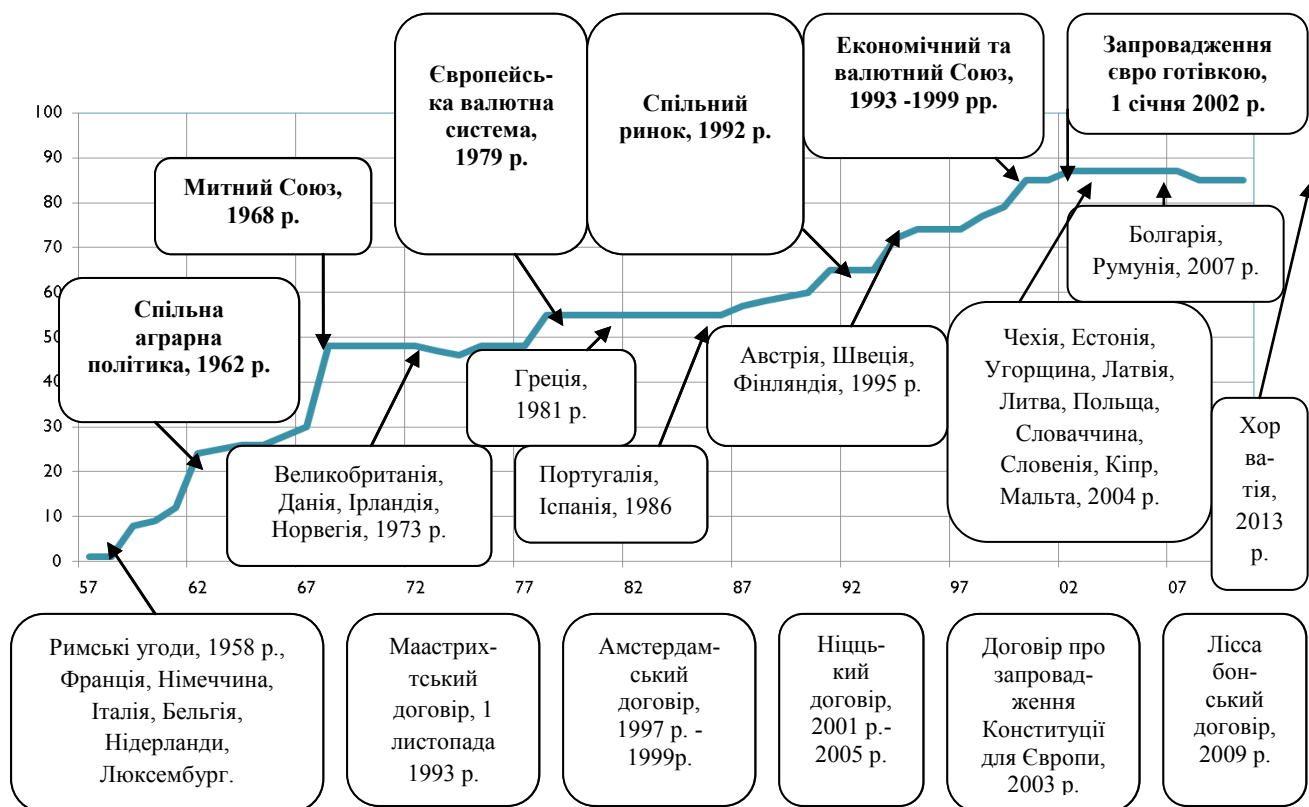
Європейська валютна система, 1979 р.

Спільний ринок, 1992 р.

Економічний та валютний Союз, 1993 -1999 рр.

Запровадження євро готівкою, 1 січня 2002 р.

Митний Союз, 1968 р.

Спільна аграрна політика, 1962 р.

100
90
80
70
60
50
40
30
20
10
0

Греція, 1981 р.

Австрія, Швеція, Фінляндія, 1995 р.

Болгарія, Румунія, 2007 р.

Чехія, Естонія, Угорщина, Латвія, Литва, Польща, Словаччина, Словенія, Кіпр, Мальта, 2004 р.

Великобританія, Данія, Ірландія, Норвегія, 1973 р.

Португалія, Іспанія, 1986

Хорватія, 2013 р.

57 62 67 72 77 82 87 92 97 02 07

Римські угоди, 1958 р., Франція, Німеччина, Італія, Бельгія, Нідерланди, Люксембург.

Маастрихтський договір, 1 листопада 1993 р.

Амстердамський договір, 1997 р. - 1999р.

Ніццький договір, 2001 р.- 2005 р.

Договір про запровадження Конституції для Європи, 2003 р.

Лісса бонський договір, 2009 р.